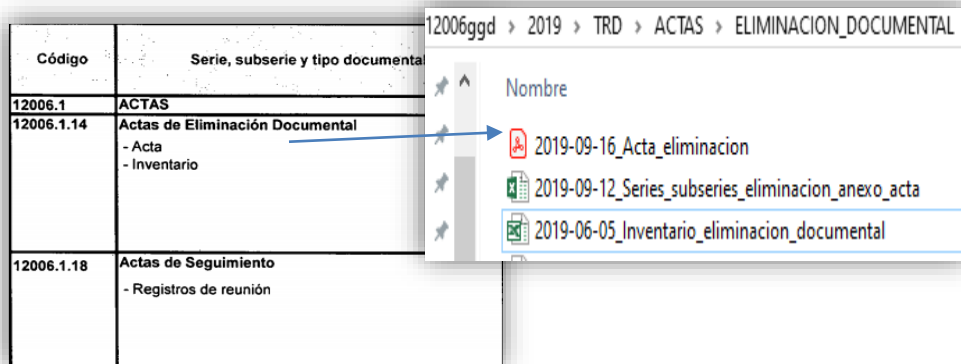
| Código | Serie, subserie y tipo documental |
|---|---|
| 12006.1 | ACTAS |
| 12006.1.14 | Actas de Eliminación Documental<br>- Acta<br>- Inventario |
| 12006.1.18 | Actas de Seguimiento<br>- Registros de reunión |

12006ggd › 2019 › TRD › ACTAS › ELIMINACION_DOCUMENTAL

Nombre

2019-09-16_Acta_eliminacion

2019-09-12_Series_subseries_eliminacion_anexo_acta

2019-06-05_Inventario_eliminacion_documental